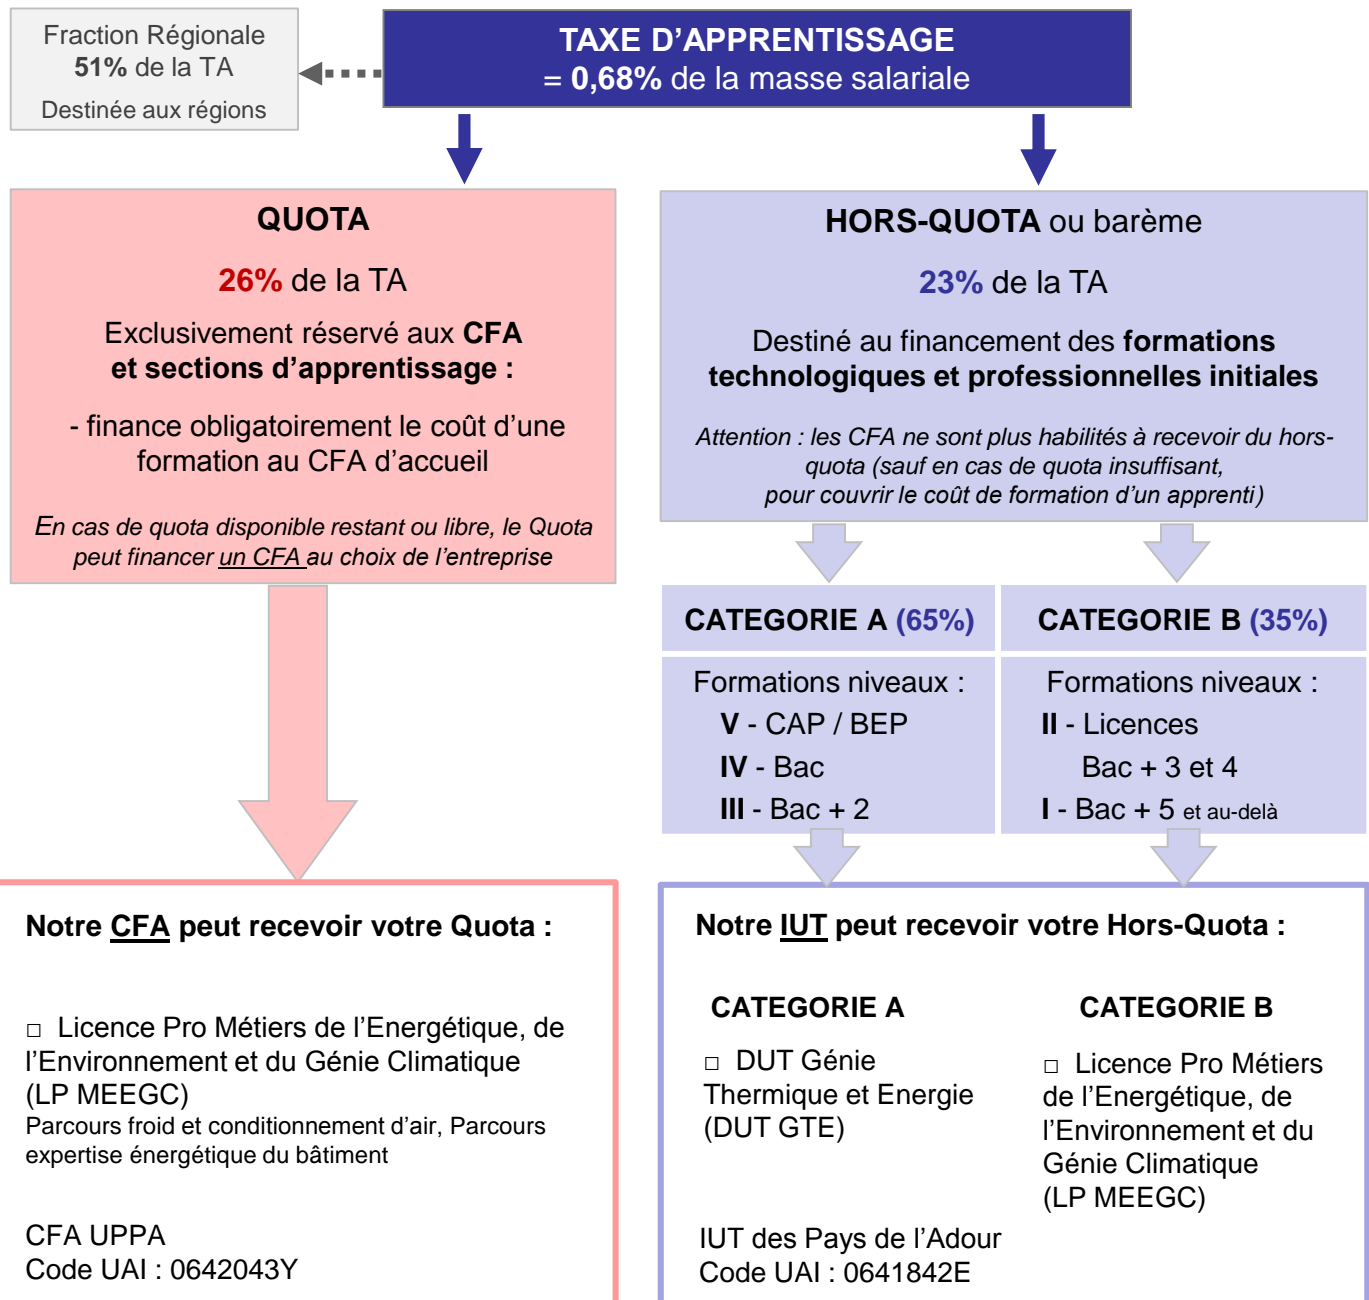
Fraction Régionale
51% de la TA
Destinée aux régions

TAXE D'APPRENTISSAGE
= 0,68% de la masse salariale

QUOTA

26% de la TA

Exclusivement réservé aux CFA et sections d'apprentissage :

- finance obligatoirement le coût d'une formation au CFA d'accueil

En cas de quota disponible restant ou libre, le Quota peut financer un CFA au choix de l'entreprise

HORS-QUOTA ou barème

23% de la TA

Destiné au financement des formations technologiques et professionnelles initiales

Attention : les CFA ne sont plus habilités à recevoir du hors-quota (sauf en cas de quota insuffisant, pour couvrir le coût de formation d'un apprenti)

CATEGORIE A (65%)

Formations niveaux :
V - CAP / BEP
IV - Bac
III - Bac + 2

CATEGORIE B (35%)

Formations niveaux :
II - Licences
Bac + 3 et 4
I - Bac + 5 et au-delà

Notre CFA peut recevoir votre Quota :

□ Licence Pro Métiers de l'Energétique, de l'Environnement et du Génie Climatique (LP MEEGC)
Parcours froid et conditionnement d'air, Parcours expertise énergétique du bâtiment

CFA UPPA
Code UAI : 0642043Y

Notre IUT peut recevoir votre Hors-Quota :

CATEGORIE A

□ DUT Génie Thermique et Energie (DUT GTE)

CATEGORIE B

□ Licence Pro Métiers de l'Energétique, de l'Environnement et du Génie Climatique (LP MEEGC)

IUT des Pays de l'Adour
Code UAI : 0641842E